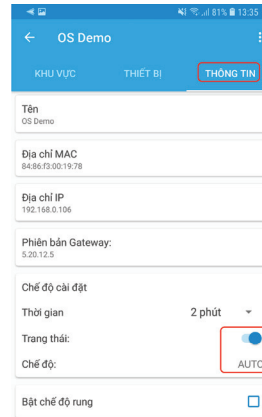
81% 13:35

OS Demo

KHU VỰC THIẾT BỊ THÔNG TIN

Tên
OS Demo

Địa chỉ MAC
84:86:f3:00:19:78

Địa chỉ IP
192.168.0.106

Phiên bản Gateway:
5.20.12.5

Chế độ cài đặt

Thời gian 2 phút

Trạng thái:

Chế độ: AUTO

Bật chế độ rung